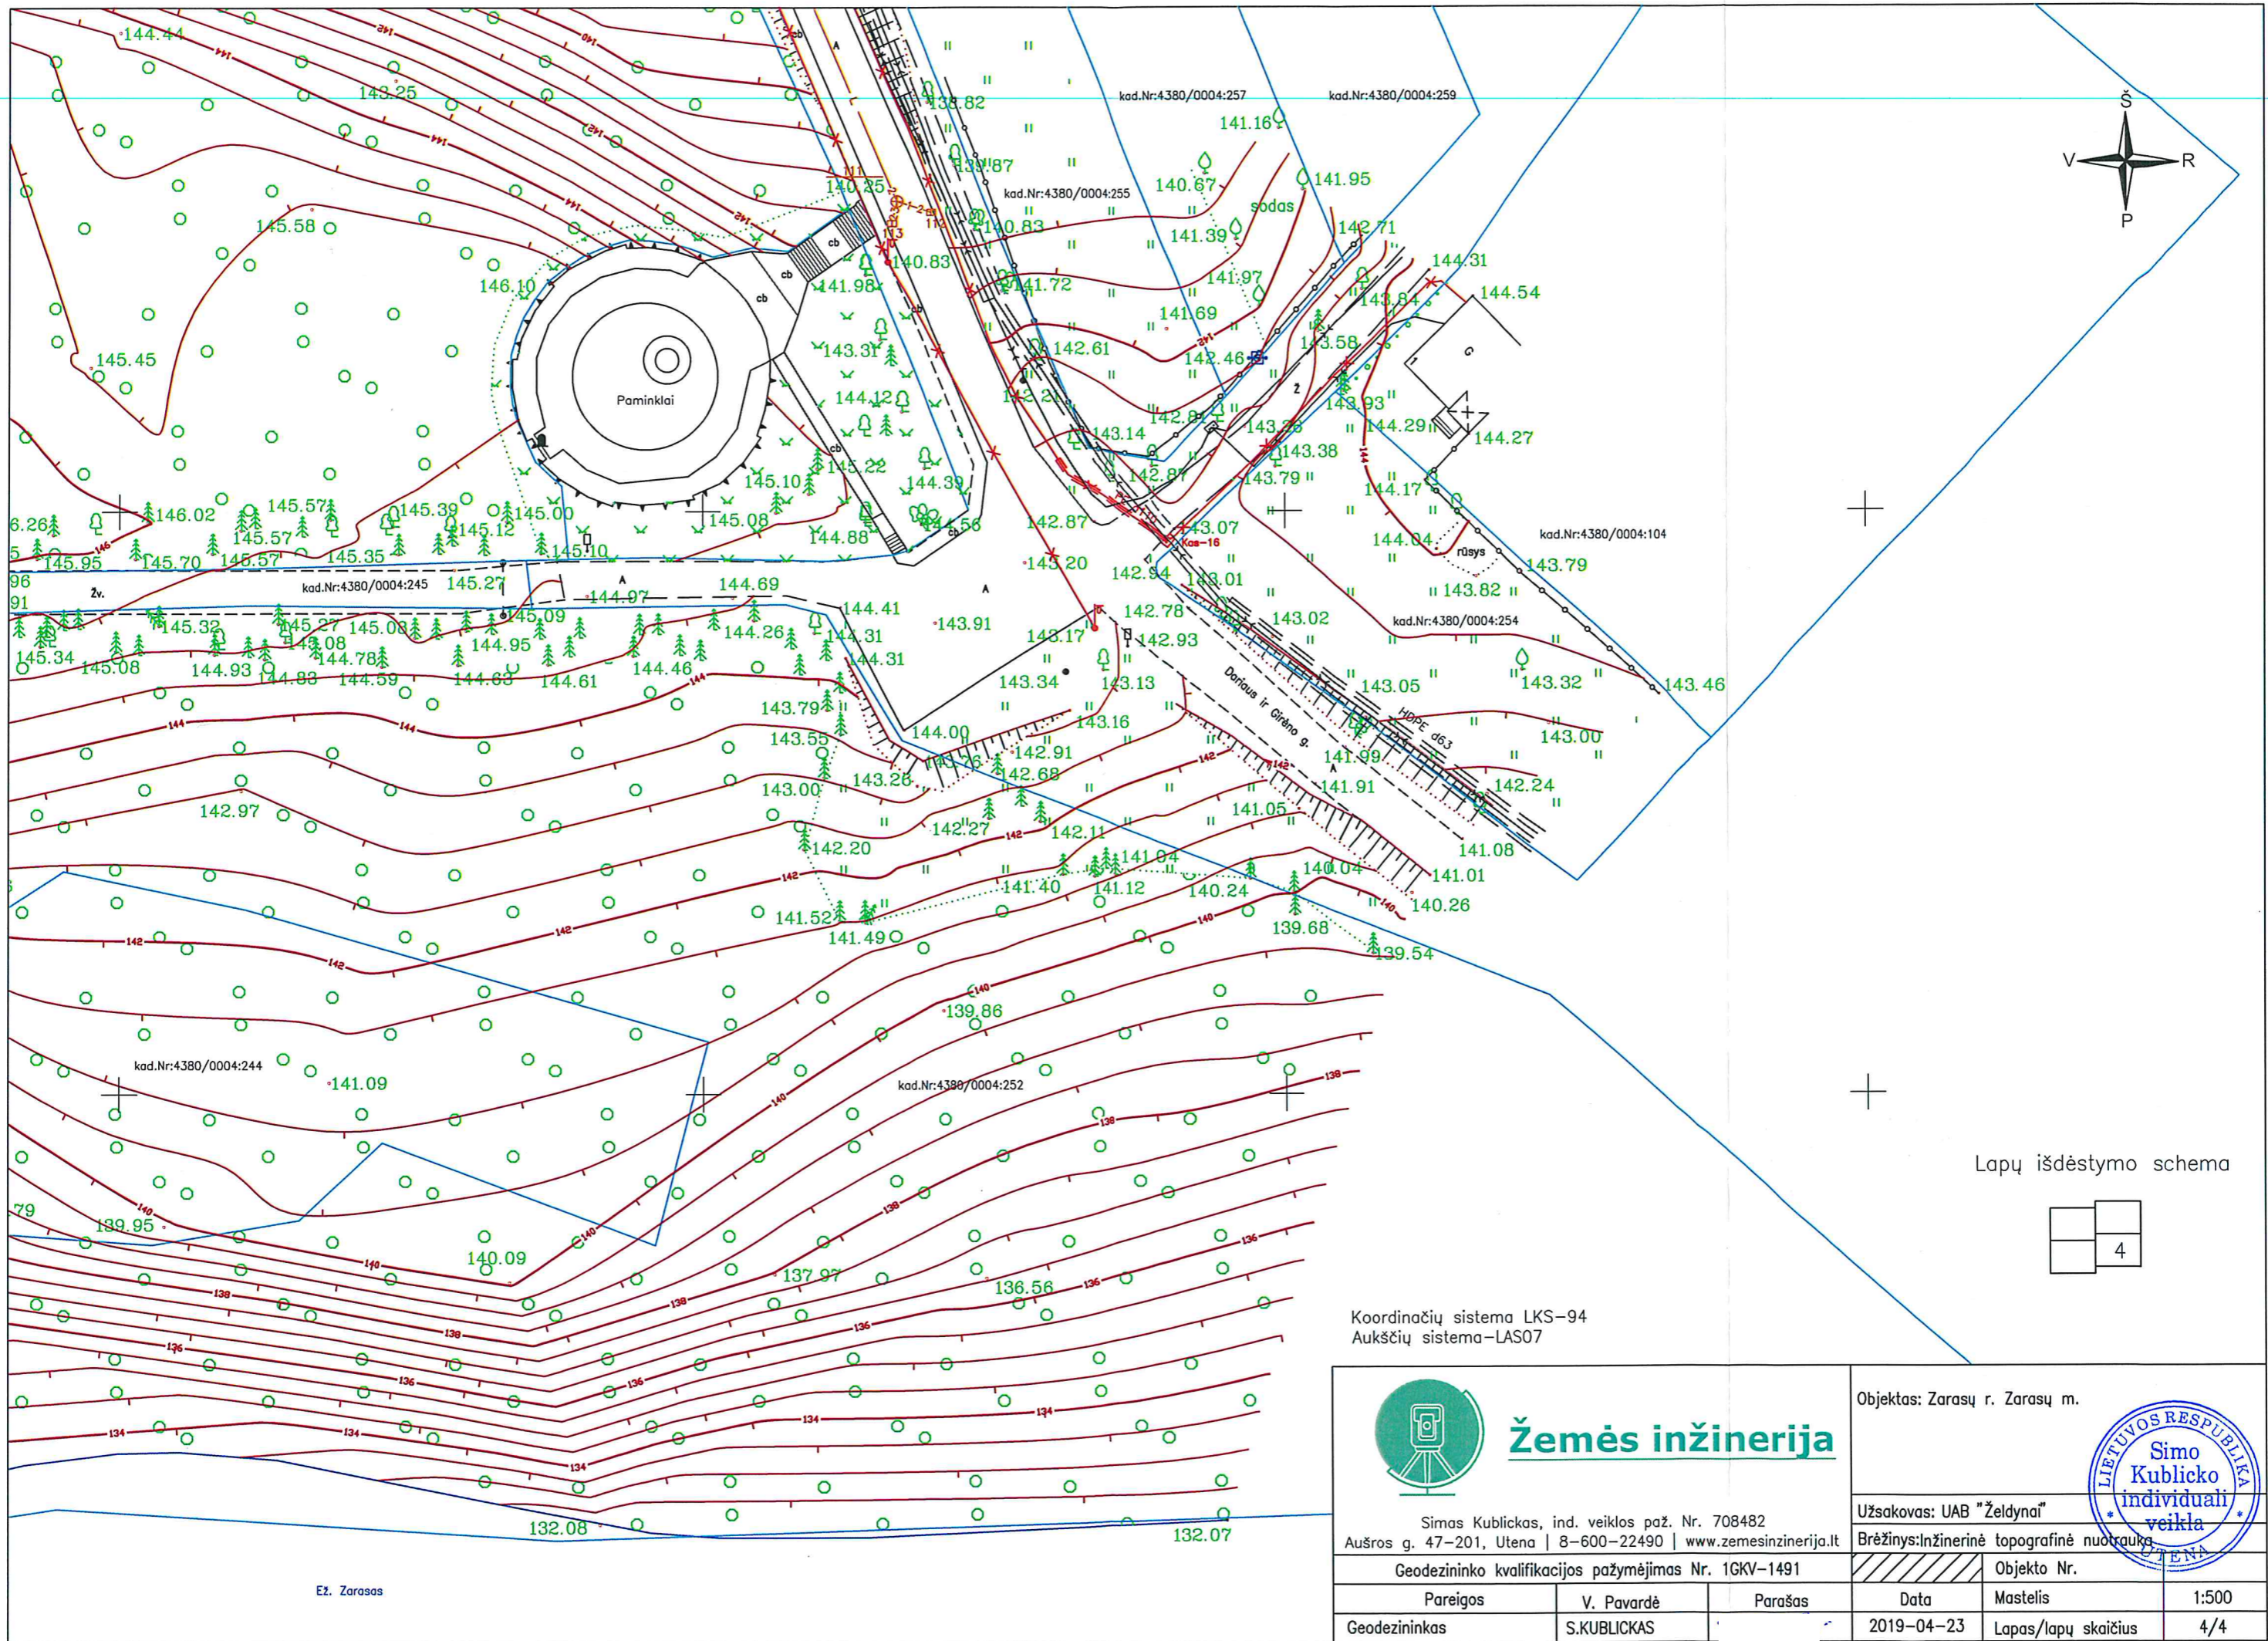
144.44
143.25
145.58
146.10
145.45
Paminklai
138.82
139.87
140.25
140.83
140.83
141.98
141.72
143.31
144.12
145.22
145.10
144.39
144.56
145.08
144.88
142.61
142.21
143.14
142.87
142.87
143.20
kad.Nr:4380/0004:257
kad.Nr:4380/0004:259
kad.Nr:4380/0004:255
141.16
140.67
141.95
sodas
141.39
142.71
141.97
141.69
142.46
143.84
143.58
144.31
144.54
143.93
144.29
144.27
143.38
143.79
144.17
143.07
Kas-16
143.01
142.94
144.04
rūsys
kad.Nr:4380/0004:104
143.79
143.82
143.02
kad.Nr:4380/0004:254
143.32
143.46
143.05
Š
V
R
P
146.02
145.57
145.57
145.39
145.12
145.00
145.10
145.95
145.70
145.57
145.35
Žv.
kad.Nr:4380/0004:245
145.27
144.97
144.69
144.41
143.91
142.78
142.93
143.17
143.34
143.13
143.16
145.32
145.27
145.08
145.09
144.95
144.26
144.31
144.31
145.34
145.08
144.93
144.83
144.78
144.59
144.63
144.61
144.46
143.79
143.55
144.00
143.26
142.91
142.68
143.28
143.00
142.97
142.27
142.11
142.20
Dariaus ir Girėno g.
HDPE d63
141.99
141.91
142.24
143.00
141.05
141.08
141.01
140.26
141.04
141.40
141.12
140.24
140.04
141.52
141.49
139.68
139.54
139.86
kad.Nr:4380/0004:244
141.09
kad.Nr:4380/0004:252
139.95
140.09
137.97
136.56
132.08
132.07
Ež. Zarasas
Lapų išdėstymo schema
4
Koordinačių sistema LKS-94
Aukščių sistema-LAS07
Žemės inžinerija
Simas Kublickas, ind. veiklos paž. Nr. 708482
Aušros g. 47-201, Utena | 8-600-22490 | www.zemesinzinerija.lt
Objektas: Zarasų r. Zarasų m.
Užsakovas: UAB "Želdynai"
Brėžinys:Inžinerinė topografinė nuotrauka
LIETUVOS RESPUBLIKA Simo Kublicko individuali veikla UTENA
Geodezininko kvalifikacijos pažymėjimas Nr. 1GKV-1491
Objekto Nr.
| Pareigos | V. Pavardė | Parašas | Data | Mastelis | 1:500 |
|---|---|---|---|---|---|
| Geodezininkas | S.KUBLICKAS | | 2019-04-23 | Lapas/lapų skaičius | 4/4 |